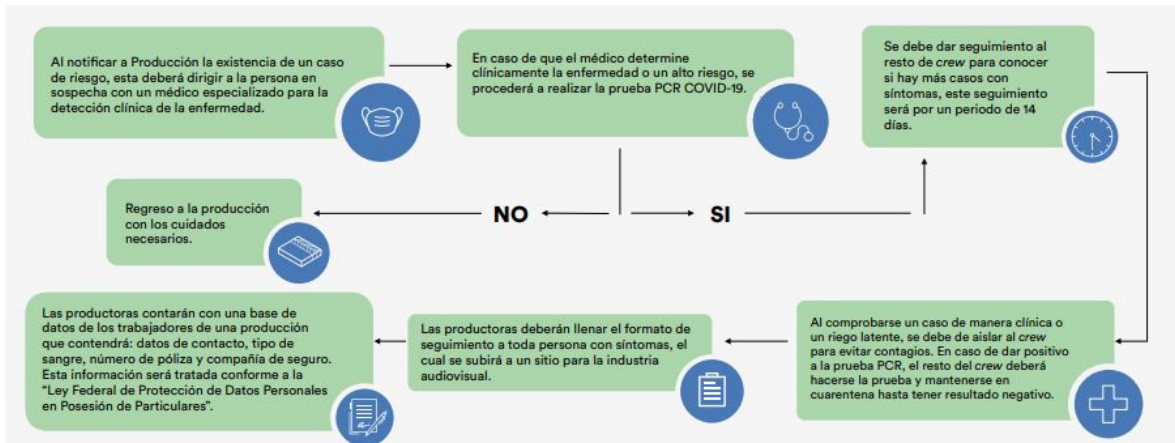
Al notificar a Producción la existencia de un caso de riesgo, esta deberá dirigir a la persona en sospecha con un médico especializado para la detección clínica de la enfermedad.

En caso de que el médico determine clínicamente la enfermedad o un alto riesgo, se procederá a realizar la prueba PCR COVID-19.

Se debe dar seguimiento al resto de *crew* para conocer si hay más casos con síntomas, este seguimiento será por un periodo de 14 días.

Regreso a la producción con los cuidados necesarios.

NO

SI

Las productoras contarán con una base de datos de los trabajadores de una producción que contendrá: datos de contacto, tipo de sangre, número de póliza y compañía de seguro. Esta información será tratada conforme a la "Ley Federal de Protección de Datos Personales en Posesión de Particulares".

Las productoras deberán llenar el formato de seguimiento a toda persona con síntomas, el cual se subirá a un sitio para la industria audiovisual.

Al comprobarse un caso de manera clínica o un riego latente, se debe de aislar al *crew* para evitar contagios. En caso de dar positivo a la prueba PCR, el resto del *crew* deberá hacerse la prueba y mantenerse en cuarentena hasta tener resultado negativo.